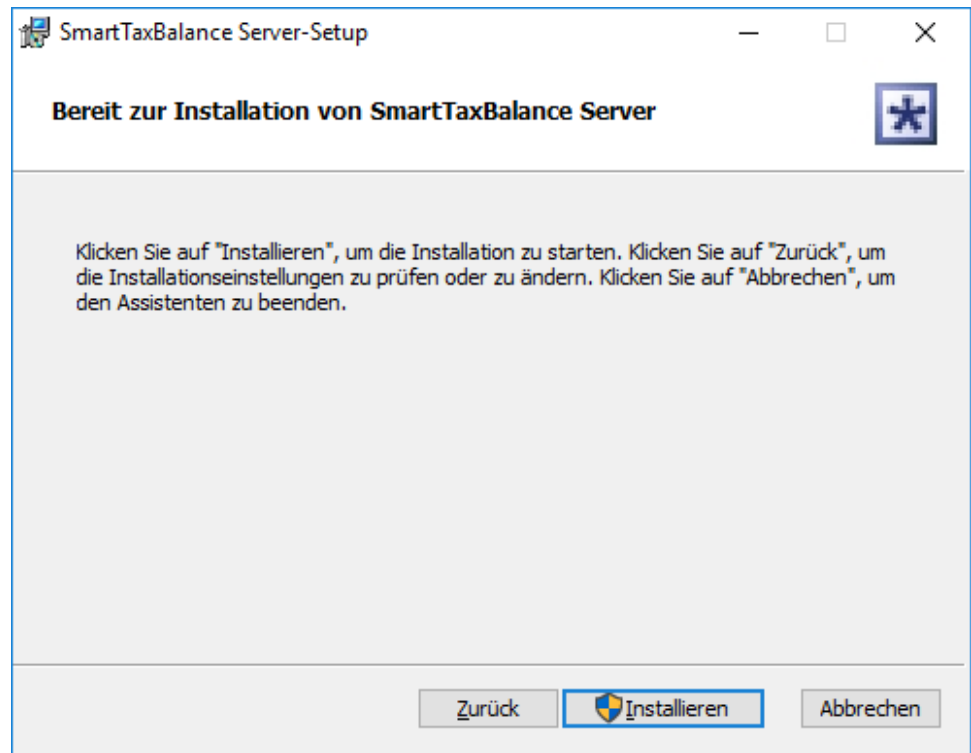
SmartTaxBalance Server-Setup

Bereit zur Installation von SmartTaxBalance Server

Klicken Sie auf "Installieren", um die Installation zu starten. Klicken Sie auf "Zurück", um die Installationseinstellungen zu prüfen oder zu ändern. Klicken Sie auf "Abbrechen", um den Assistenten zu beenden.

Zurück Installieren Abbrechen